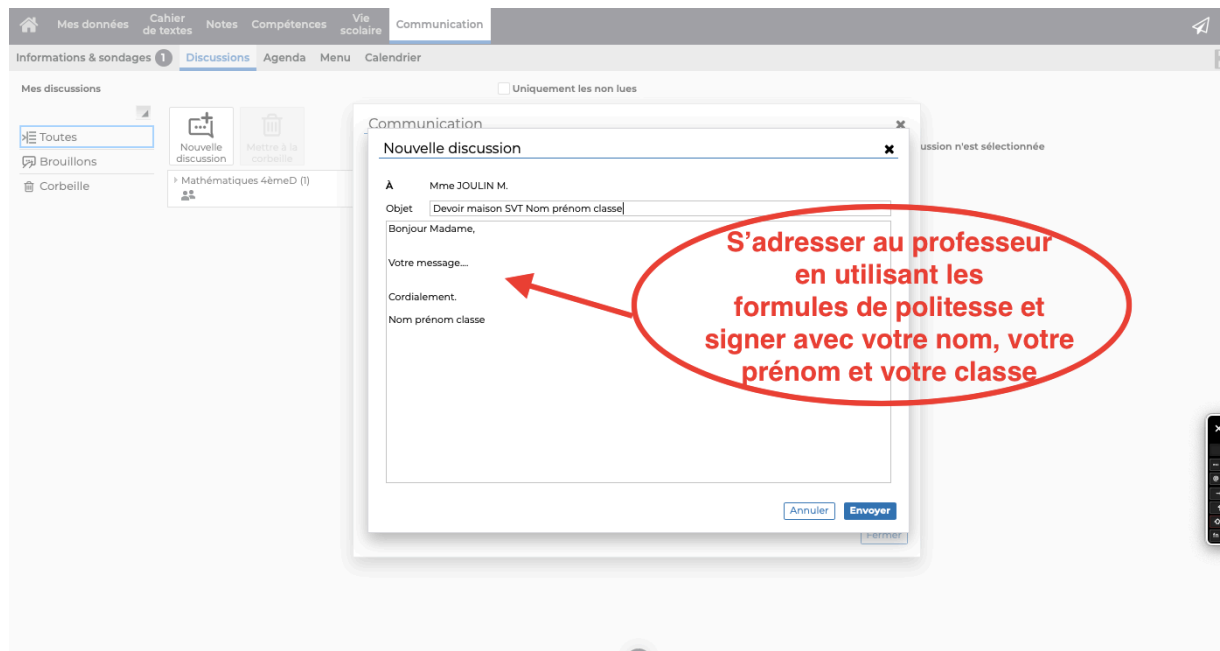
Mes données Cahier de textes Notes Compétences Vie scolaire Communication

Informations & sondages 1 Discussions Agenda Menu Calendrier

Mes discussions

Uniquement les non lues

Toutes
Brouillons
Corbeille

Nouvelle discussion
Mettre à la corbeille

Mathématiques 4èmeD (1)

Communication

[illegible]ussion n'est sélectionnée

Nouvelle discussion

À Mme JOULIN M.

Objet Devoir maison SVT Nom prénom classe

Bonjour Madame,

Votre message....

Cordialement.

Nom prénom classe

S'adresser au professeur en utilisant les formules de politesse et signer avec votre nom, votre prénom et votre classe

Annuler Envoyer

Fermer